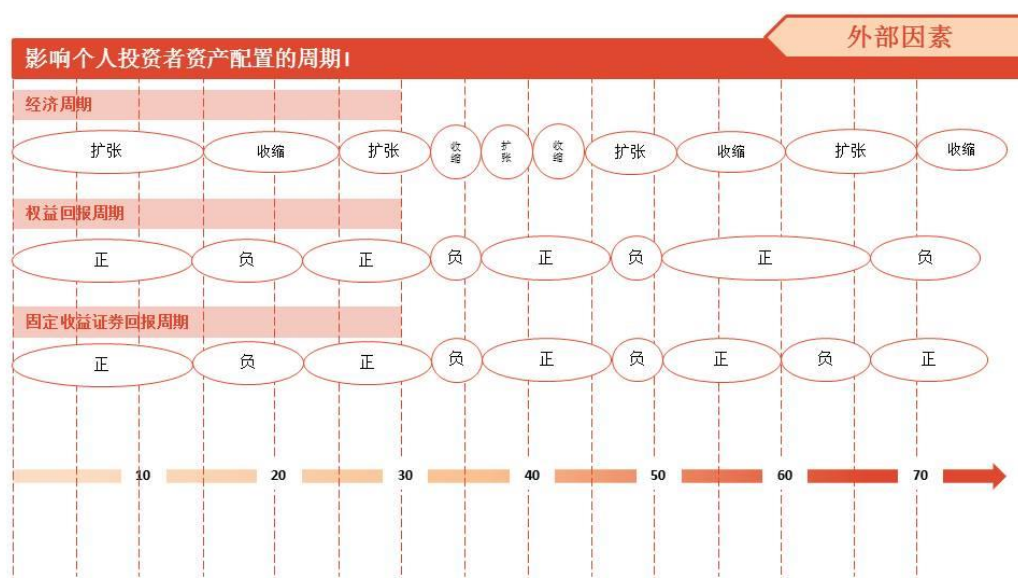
外部因素

影响个人投资者资产配置的周期I

经济周期

扩张 收缩 扩张 收缩 扩张 收缩 扩张 收缩 扩张 收缩

权益回报周期

正 负 正 负 正 负 正 负

固定收益证券回报周期

正 负 正 负 正 负 正 负 正

10 20 30 40 50 60 70